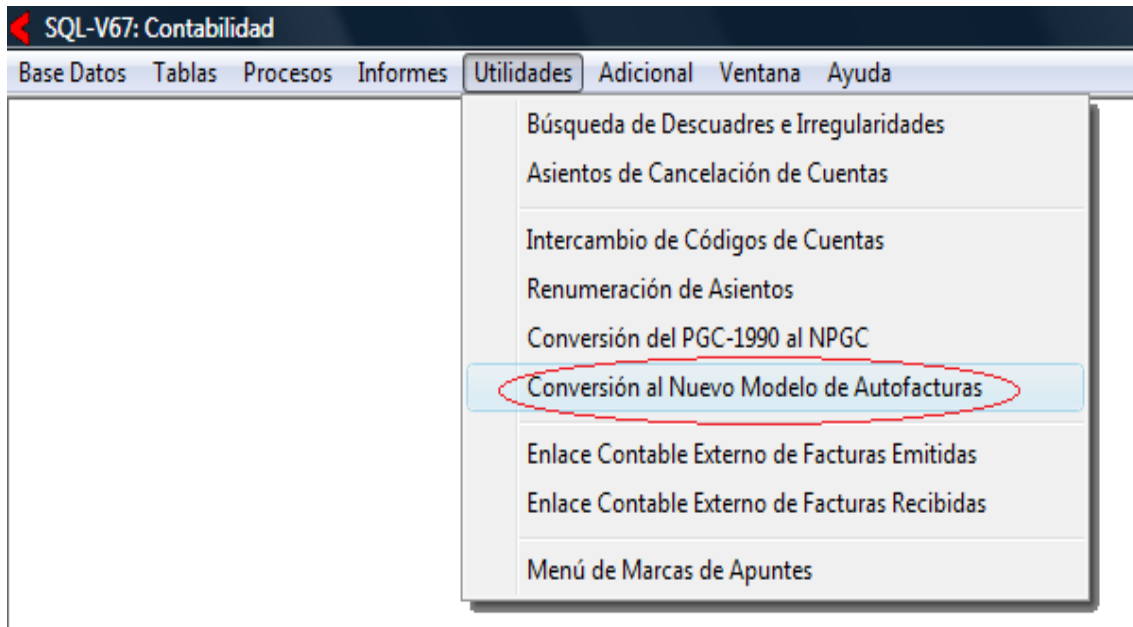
SQL-V67: Contabilidad

Base Datos Tablas Procesos Informes Utilidades Adicional Ventana Ayuda

Búsqueda de Descuadres e Irregularidades
Asientos de Cancelación de Cuentas

Intercambio de Códigos de Cuentas
Renumeración de Asientos
Conversión del PGC-1990 al NPGC
Conversión al Nuevo Modelo de Autofacturas

Enlace Contable Externo de Facturas Emitidas
Enlace Contable Externo de Facturas Recibidas

Menú de Marcas de Apuntes